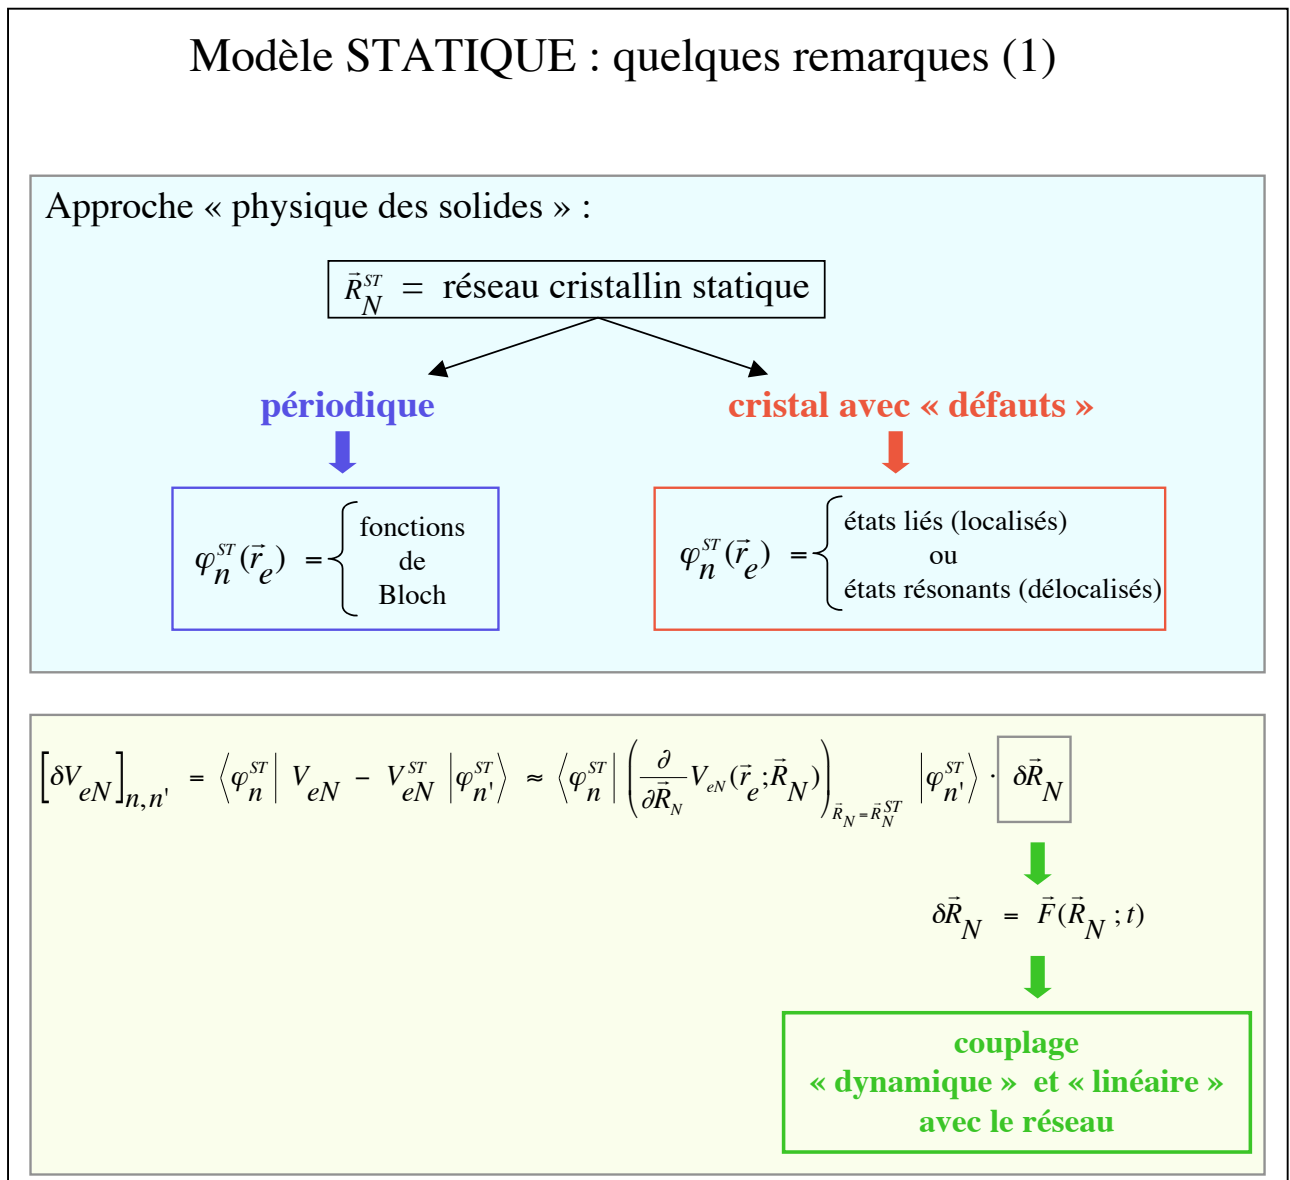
Modèle STATIQUE : quelques remarques (1)

Approche « physique des solides » :

$\vec{R}_N^{ST}$ = réseau cristallin statique

périodique

cristal avec « défauts »

$\varphi_n^{ST}(\vec{r}_e) = \begin{cases} \text{fonctions} \\ \text{de} \\ \text{Bloch} \end{cases}$

$\varphi_n^{ST}(\vec{r}_e) = \begin{cases} \text{états liés (localisés)} \\ \text{ou} \\ \text{états résonants (délocalisés)} \end{cases}$

$\left[\delta V_{eN}\right]_{n,n'} = \left\langle \varphi_n^{ST} \right| V_{eN} - V_{eN}^{ST} \left| \varphi_{n'}^{ST} \right\rangle \approx \left\langle \varphi_n^{ST} \right| \left( \frac{\partial}{\partial \vec{R}_N} V_{eN}(\vec{r}_e ; \vec{R}_N) \right)_{\vec{R}_N = \vec{R}_N^{ST}} \left| \varphi_{n'}^{ST} \right\rangle \cdot \delta\vec{R}_N$

$\delta\vec{R}_N = \vec{F}(\vec{R}_N ; t)$

couplage
« dynamique » et « linéaire »
avec le réseau